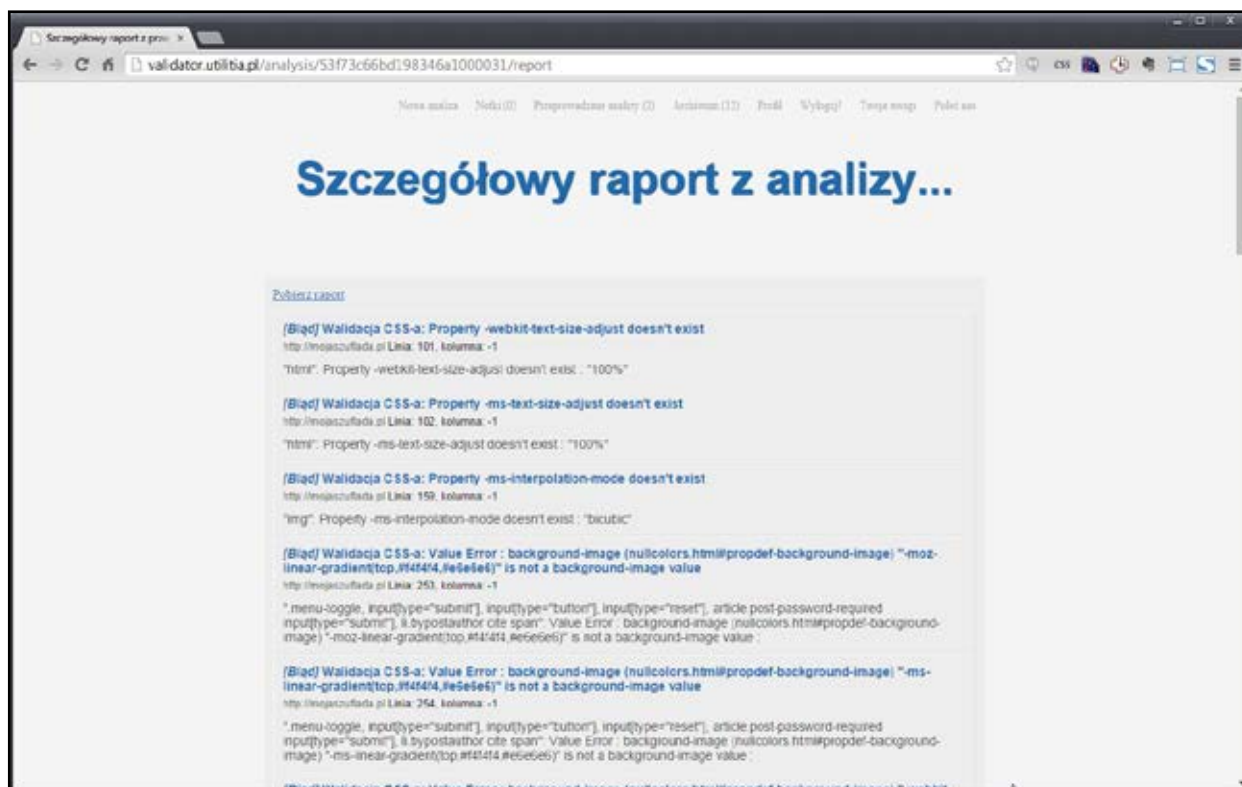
Szczegółowy raport z prze ×

validator.utilitia.pl/analysis/53f73c66bd198346a1000031/report

Nowa analiza Notki (0) Przeprowadzane analizy (2) Archiwum (11) Profil Wyloguj Twoja uwaga Poleć nas

Szczegółowy raport z analizy...

Pobierz raport

[Błąd] Walidacja CSS-a: Property -webkit-text-size-adjust doesn't exist
http://mojaszuflada.pl Linia: 101, kolumna: -1
"html": Property -webkit-text-size-adjust doesn't exist : "100%"

[Błąd] Walidacja CSS-a: Property -ms-text-size-adjust doesn't exist
http://mojaszuflada.pl Linia: 102, kolumna: -1
"html": Property -ms-text-size-adjust doesn't exist : "100%"

[Błąd] Walidacja CSS-a: Property -ms-interpolation-mode doesn't exist
http://mojaszuflada.pl Linia: 159, kolumna: -1
"img": Property -ms-interpolation-mode doesn't exist : "bicubic"

[Błąd] Walidacja CSS-a: Value Error : background-image (nullcolors.html#propdef-background-image) "-moz-linear-gradient(top,#f4f4f4,#e6e6e6)" is not a background-image value
http://mojaszuflada.pl Linia: 253, kolumna: -1
".menu-toggle, input[type="submit"], input[type="button"], input[type="reset"], article.post-password-required input[type="submit"], li.bypostauthor cite span": Value Error : background-image (nullcolors.html#propdef-background-image) "-moz-linear-gradient(top,#f4f4f4,#e6e6e6)" is not a background-image value :

[Błąd] Walidacja CSS-a: Value Error : background-image (nullcolors.html#propdef-background-image) "-ms-linear-gradient(top,#f4f4f4,#e6e6e6)" is not a background-image value
http://mojaszuflada.pl Linia: 254, kolumna: -1
".menu-toggle, input[type="submit"], input[type="button"], input[type="reset"], article.post-password-required input[type="submit"], li.bypostauthor cite span": Value Error : background-image (nullcolors.html#propdef-background-image) "-ms-linear-gradient(top,#f4f4f4,#e6e6e6)" is not a background-image value :

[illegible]